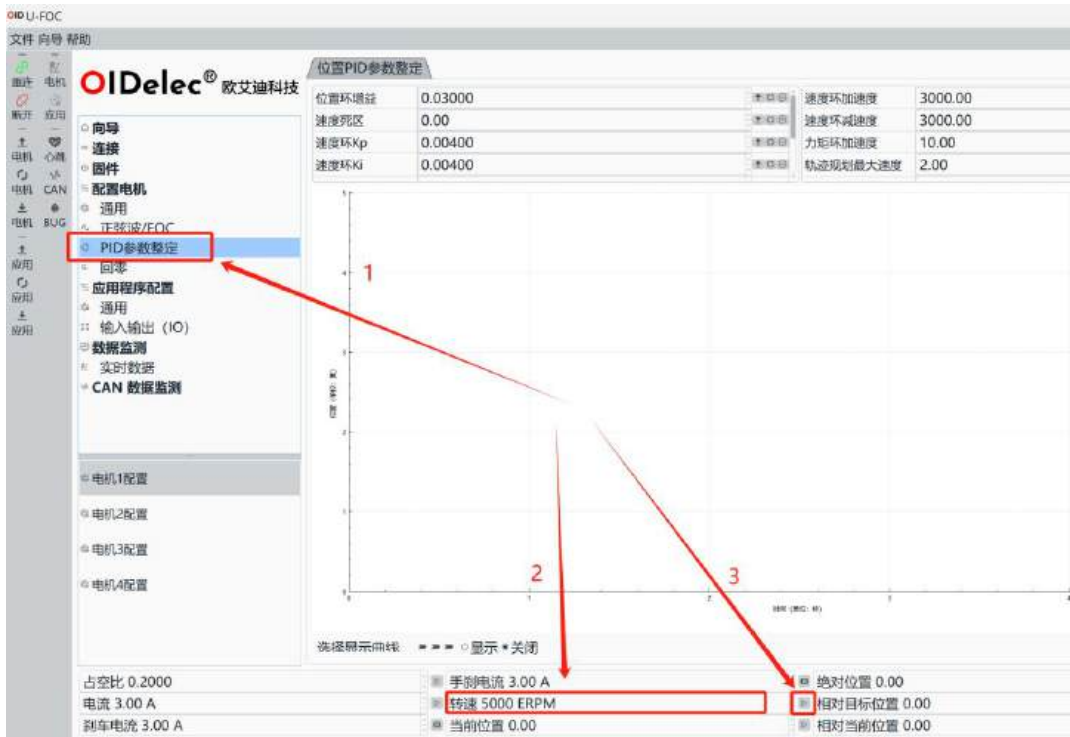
OID U-FOC

文件 向导 帮助

连接 电机
断开 应用
电机 心跳
电机 CAN
电机 BUG
应用
应用
应用

OIDelec® 欧艾迪科技

向导
连接
固件
配置电机
通用
正弦波/FOC
PID参数整定
回零
应用程序配置
通用
输入输出（IO）
数据监测
实时数据
CAN 数据监测

电机1配置
电机2配置
电机3配置
电机4配置

位置PID参数整定

| 位置环增益 | 0.03000 | 速度环加速度 | 3000.00 |
|---|---|---|---|
| 速度死区 | 0.00 | 速度环减速度 | 3000.00 |
| 速度环Kp | 0.00400 | 力矩环加速度 | 10.00 |
| 速度环Ki | 0.00400 | 轨迹规划最大速度 | 2.00 |

1
2
3

选择显示曲线 ○显示 •关闭

| 占空比 0.2000 | 手刹电流 3.00 A | 绝对位置 0.00 |
|---|---|---|
| 电流 3.00 A | 转速 5000 ERPM | 相对目标位置 0.00 |
| 刹车电流 3.00 A | 当前位置 0.00 | 相对当前位置 0.00 |